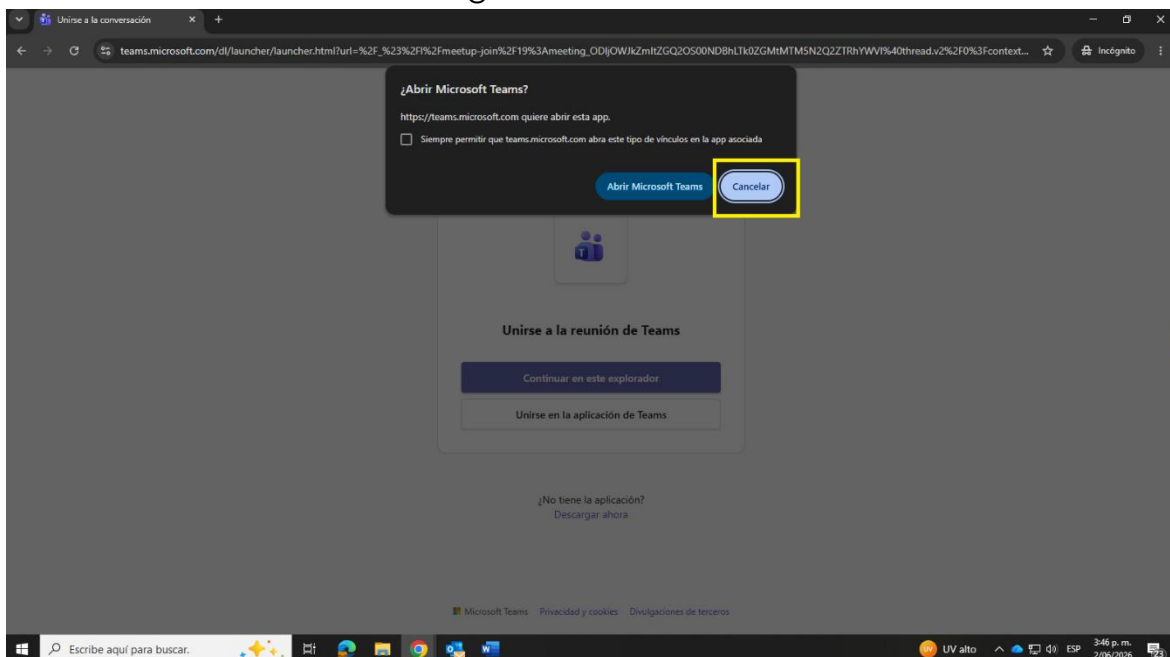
Unirse a la conversación

teams.microsoft.com/dl/launcher/launcher.html?url=%2F_%23%2Fl%2Fmeetup-join%2F19%3Ameeting_ODljOWJkZmItZGQ2OS00NDBhLTk0ZGMtMTM5N2Q2ZTRhYWVl%40thread.v2%2F0%3Fcontext...

Incógnito

¿Abrir Microsoft Teams?

https://teams.microsoft.com quiere abrir esta app.

Siempre permitir que teams.microsoft.com abra este tipo de vínculos en la app asociada

Abrir Microsoft Teams

Cancelar

Unirse a la reunión de Teams

Continuar en este explorador

Unirse en la aplicación de Teams

¿No tiene la aplicación?
Descargar ahora

Microsoft Teams Privacidad y cookies Divulgaciones de terceros

Escribe aquí para buscar.

UV alto

ESP

3:46 p. m.
2/06/2026